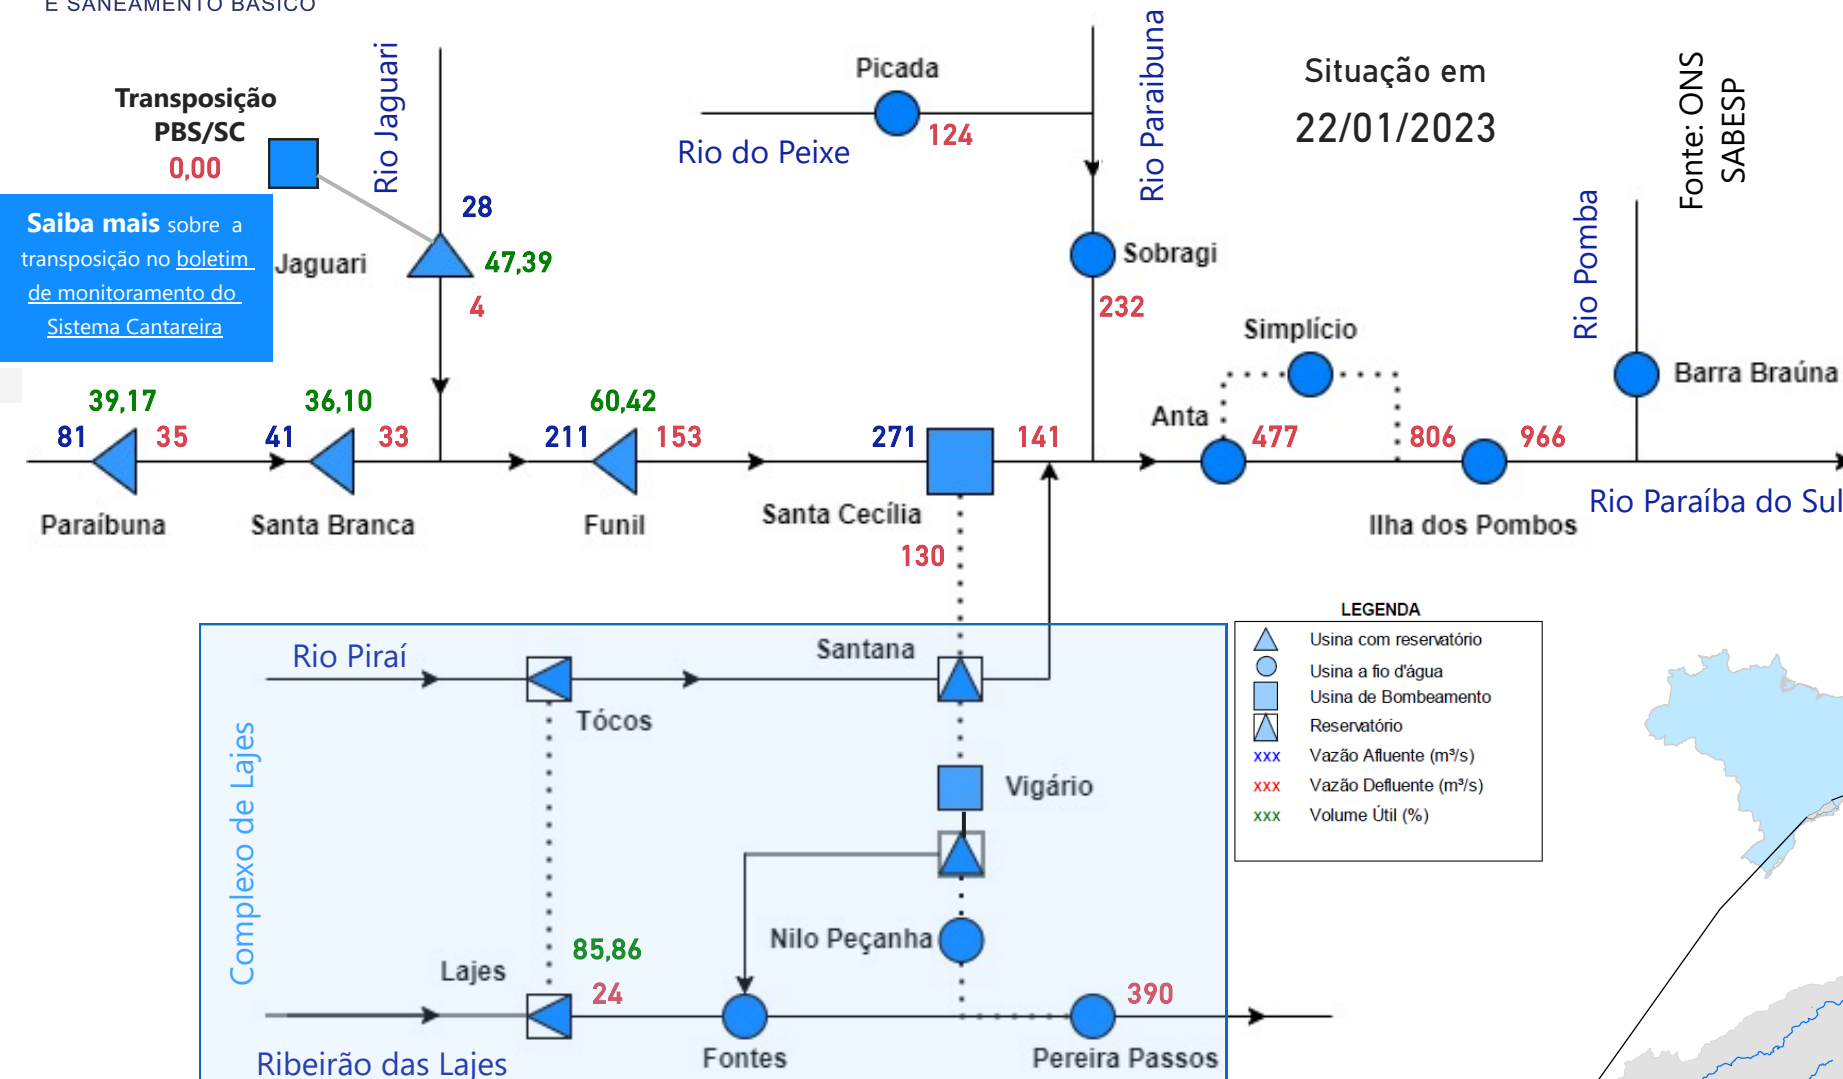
E SANEAMENTO BÁSICO

Transposição PBS/SC
0,00

Saiba mais sobre a transposição no boletim de monitoramento do Sistema Cantareira

Rio Jaguari

28
Jaguari
47,39
4

Picada
124
Rio do Peixe

Rio Paraibuna
Sobragi
232

Situação em
22/01/2023

Fonte: ONS
SABESP

Rio Pomba
Barra Braúna

Simplício
Anta
477
806
966
Ilha dos Pombos
Rio Paraíba do Sul

39,17
81
35
Paraibuna

36,10
41
33
Santa Branca

60,42
211
153
Funil

271
141
Santa Cecília
130

Rio Piraí
Tócos
Santana
Vigário
Complexo de Lajes
Nilo Peçanha
85,86
Lajes
24
Fontes
390
Pereira Passos
Ribeirão das Lajes

LEGENDA
Usina com reservatório
Usina a fio d'água
Usina de Bombeamento
Reservatório
xxx Vazão Afluente (m³/s)
xxx Vazão Defluente (m³/s)
xxx Volume Útil (%)